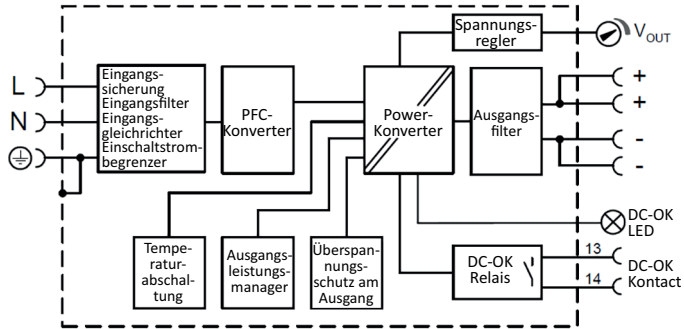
L
N
Eingangs-sicherung Eingangsfilter Eingangs-gleichrichter Einschaltstrom-begrenzer
PFC-Konverter
Power-Konverter
Spannungs-regler
$V_{OUT}$
Ausgangs-filter
+
+
-
-
DC-OK LED
Tempe-ratur-abschal-tung
Ausgangs-leistungs-manager
Überspan-nungs-schutz am Ausgang
DC-OK Relais
13
14
DC-OK Kontact